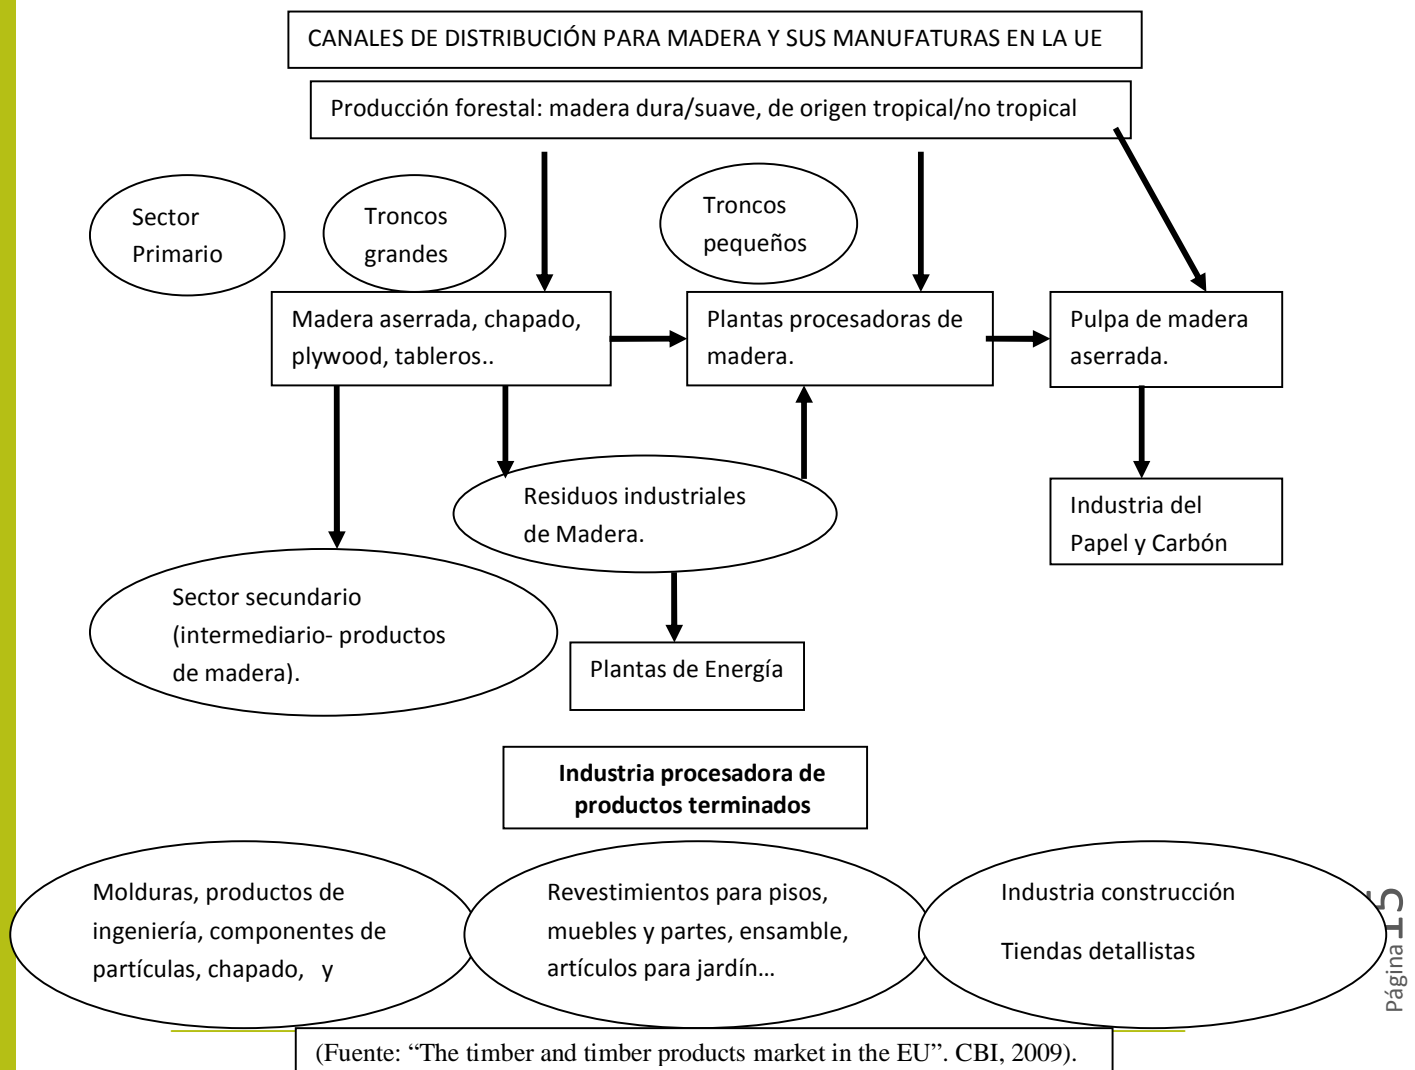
CANALES DE DISTRIBUCIÓN PARA MADERA Y SUS MANUFATURAS EN LA UE

Producción forestal: madera dura/suave, de origen tropical/no tropical

Sector Primario

Troncos grandes

Troncos pequeños

Madera aserrada, chapado, plywood, tableros..

Plantas procesadoras de madera.

Pulpa de madera aserrada.

Residuos industriales de Madera.

Industria del Papel y Carbón

Sector secundario (intermediario- productos de madera).

Plantas de Energía

**Industria procesadora de productos terminados**

Molduras, productos de ingeniería, componentes de partículas, chapado, y

Revestimientos para pisos, muebles y partes, ensamble, artículos para jardín…

Industria construcción

Tiendas detallistas

Página 15

(Fuente: "The timber and timber products market in the EU". CBI, 2009).